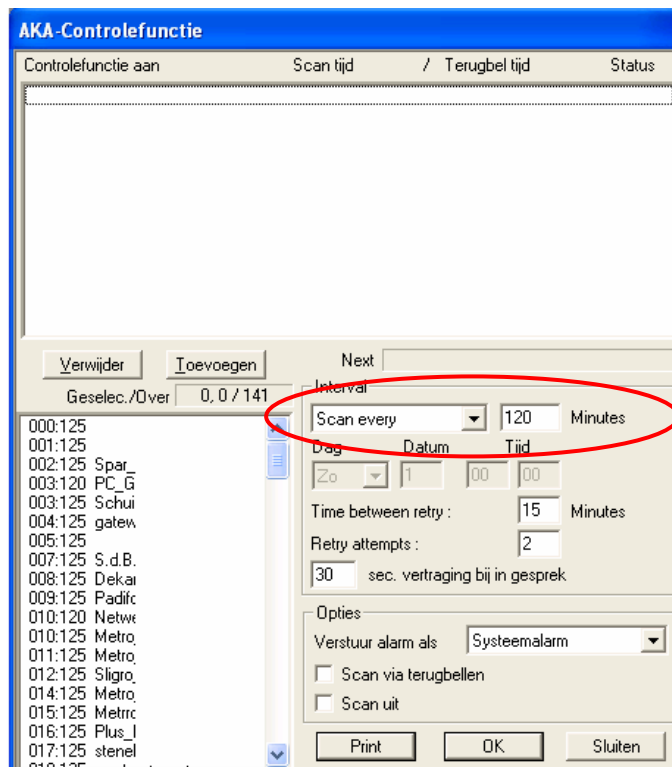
AKA-Controlefunctie

Controlefunctie aan | Scan tijd | / Terugbel tijd | Status

Verwijder
Toevoegen
Geselec./Over 0, 0 / 141

000:125
001:125
002:125 Spar_
003:120 PC_G
003:125 Schui
004:125 gatew
005:125
007:125 S.d.B.
008:125 Dekai
009:125 Padifc
010:120 Netwe
010:125 Metro
011:125 Metro
012:125 Sligro
014:125 Metro
015:125 Metrc
016:125 Plus_I
017:125 stenel
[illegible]

Next
Interval
Scan every
120 Minutes
Dag Datum Tijd
Zo 1 00 00
Time between retry : 15 Minutes
Retry attempts : 2
30 sec. vertraging bij in gesprek

Opties
Verstuur alarm als Systeemalarm
Scan via terugbellen
Scan uit

Print
OK
Sluiten